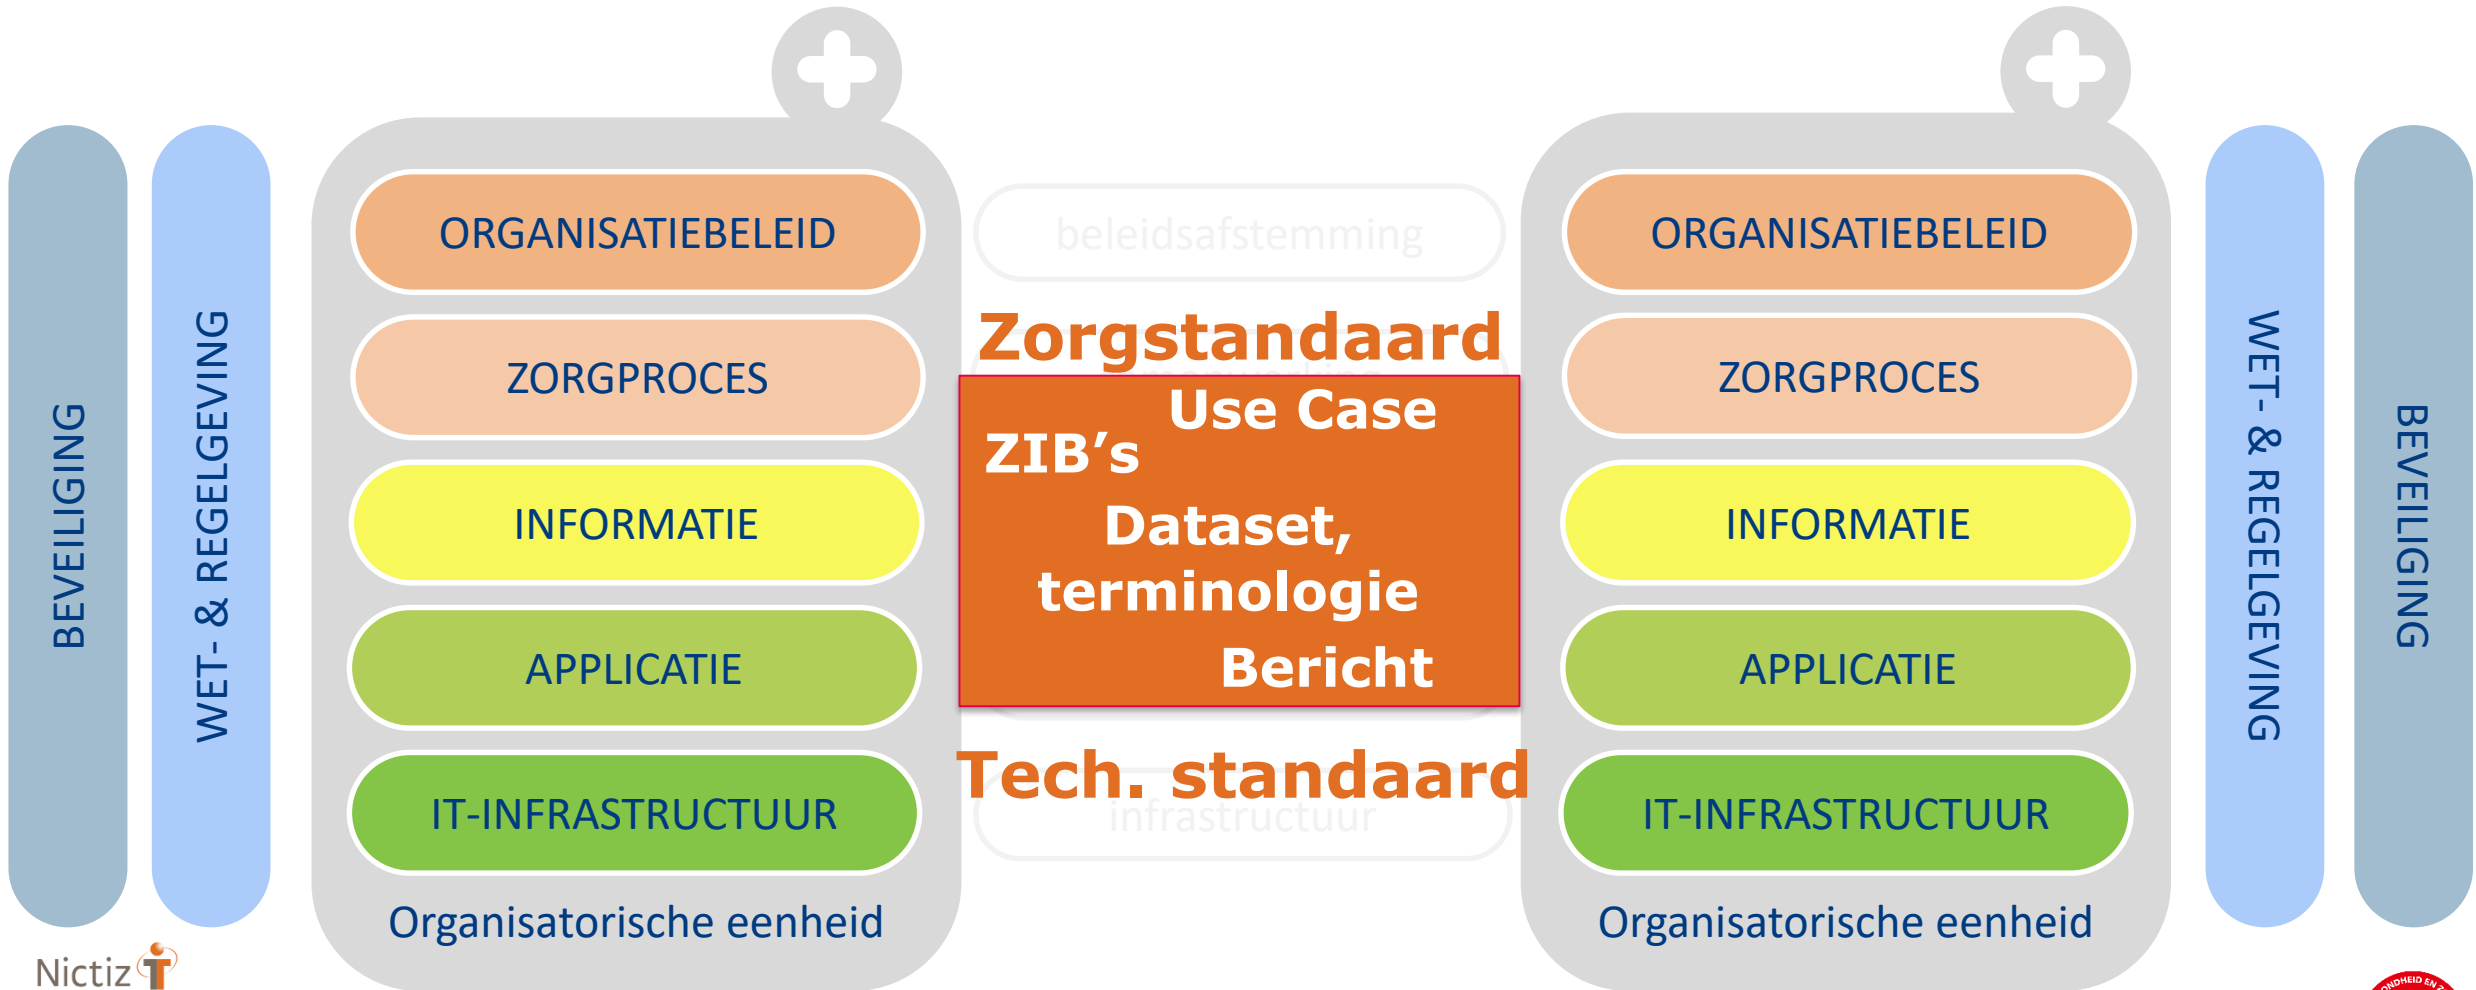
BEVEILIGING

WET- & REGELGEVING

ORGANISATIEBELEID

ZORGPROCES

INFORMATIE

APPLICATIE

IT-INFRASTRUCTUUR

Organisatorische eenheid

beleidsafstemming

Zorgstandaard

Use Case

ZIB's

Dataset, terminologie

Bericht

Tech. standaard

infrastructuur

ORGANISATIEBELEID

ZORGPROCES

INFORMATIE

APPLICATIE

IT-INFRASTRUCTUUR

Organisatorische eenheid

WET- & REGELGEVING

BEVEILIGING

Nictiz